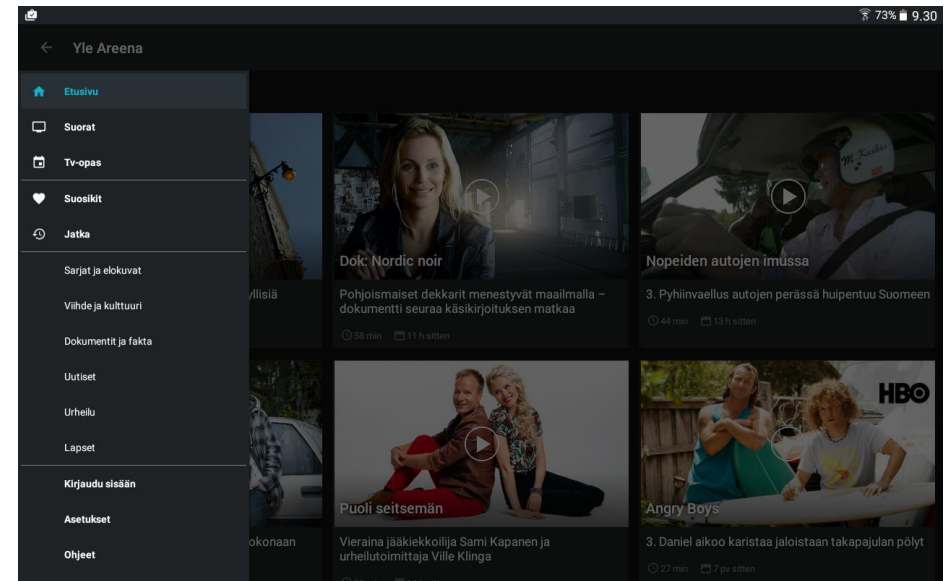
73% 9.30

Yle Areena

Etusivu
Suorat
Tv-opas
Suosikit
Jatka
Sarjat ja elokuvat
Viihde ja kulttuuri
Dokumentit ja fakta
Uutiset
Urheilu
Lapset
Kirjaudu sisään
Asetukset
Ohjeet

yllisiä

Dok: Nordic noir
Pohjoismaiset dekkarit menestyvät maailmalla – dokumentti seuraa käsikirjoituksen matkaa
58 min 11 h sitten

M. Kasslin
Nopeiden autojen imussa
3. Pyhiinvaellus autojen perässä huipentuu Suomeen
44 min 13 h sitten

okonaan

Puoli seitsemän
Vieraina jääkiekkoilija Sami Kapanen ja urheilutoimittaja Ville Klinga

HBO
Angry Boys
3. Daniel aikoo karistaa jaloistaan takapajulan pölyt
27 min 7 pv sitten